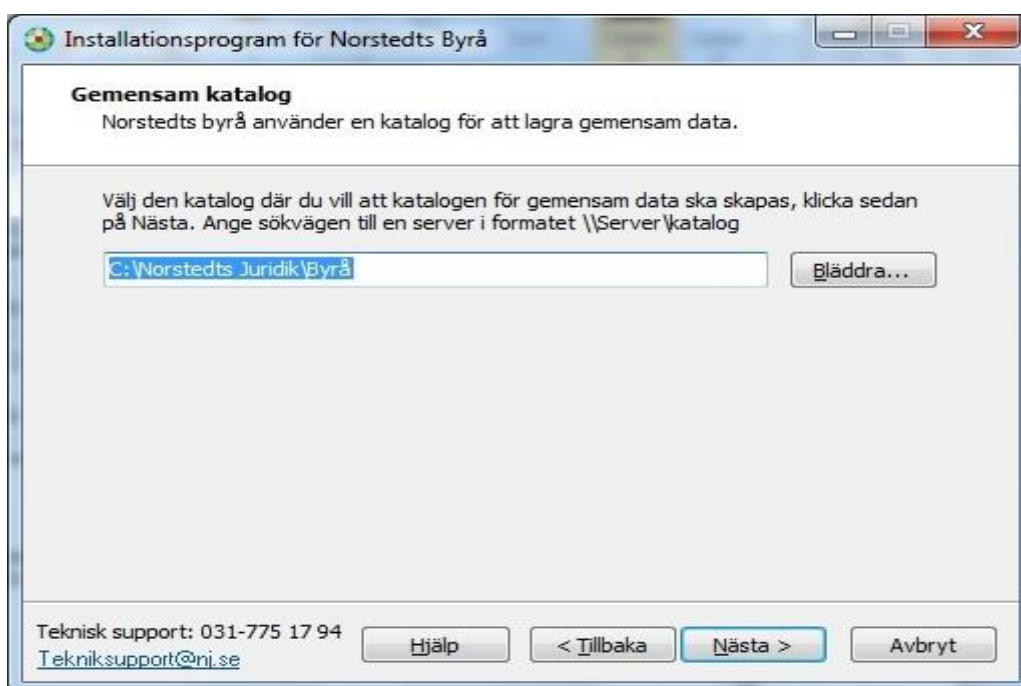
Installationsprogram för Norstedts Byrå

**Gemensam katalog**
Norstedts byrå använder en katalog för att lagra gemensam data.

Välj den katalog där du vill att katalogen för gemensam data ska skapas, klicka sedan på Nästa. Ange sökvägen till en server i formatet \\Server\katalog

C:\Norstedts Juridik\Byrå

Bläddra...

Teknisk support: 031-775 17 94
Tekniksupport@nj.se

Hjälp

< Tillbaka

Nästa >

Avbryt